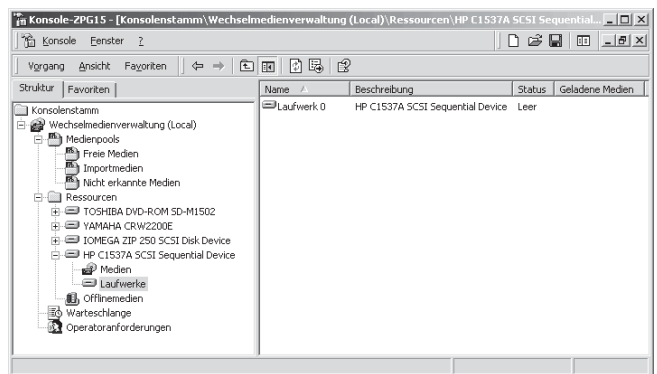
Konsole-ZPG15 - [Konsolenstamm\Wechselmedienverwaltung (Local)\Ressourcen\HP C1537A SCSI Sequential...

Konsole Fenster ?

Vorgang Ansicht Favoriten

Struktur Favoriten

Konsolenstamm
Wechselmedienverwaltung (Local)
Medienpools
Freie Medien
Importmedien
Nicht erkannte Medien
Ressourcen
TOSHIBA DVD-ROM SD-M1502
YAMAHA CRW2200E
IOMEGA ZIP 250 SCSI Disk Device
HP C1537A SCSI Sequential Device
Medien
Laufwerke
Offlinemedien
Warteschlange
Operatoranforderungen

| Name | Beschreibung | Status | Geladene Medien |
|---|---|---|---|
| Laufwerk 0 | HP C1537A SCSI Sequential Device | Leer | |